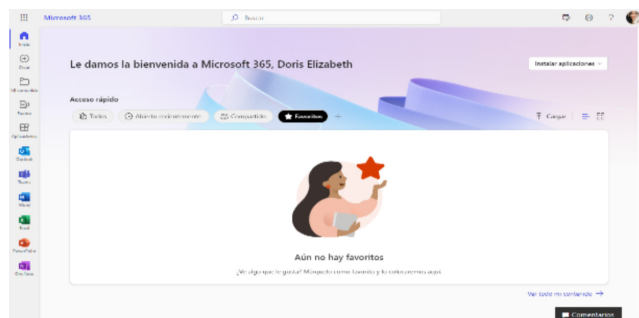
Microsoft 365
Buscar

Inicio
Crear
Mi contenido
Fuentes
Aplicaciones
Outlook
Teams
Word
Excel
PowerPoint
OneNote

Le damos la bienvenida a Microsoft 365, Doris Elizabeth

Instalar aplicaciones

Acceso rápido

Todos
Abierto recientemente
Compartido
Favoritos
+

Cargar

Aún no hay favoritos

¿Ve algo que le gusta? Márquelo como favorito y lo colocaremos aquí.

Ver todo mi contenido →

Comentarios